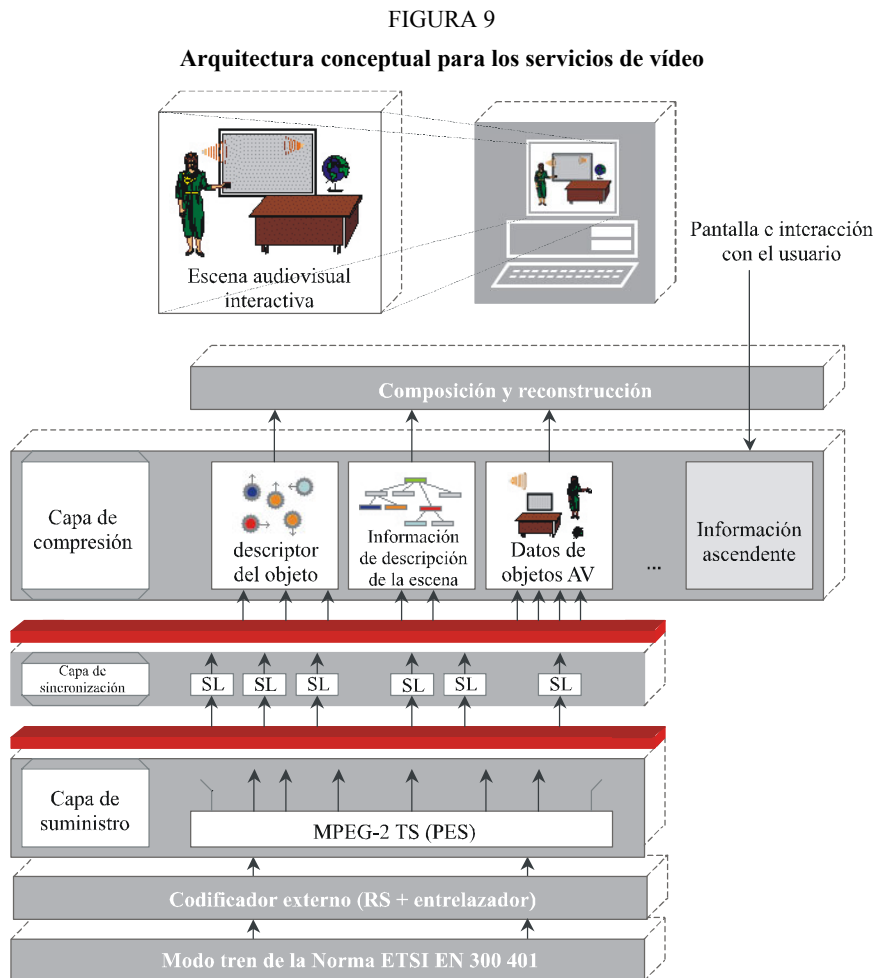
FIGURA 9

Arquitectura conceptual para los servicios de vídeo

Escena audiovisual interactiva

Pantalla e interacción con el usuario

Composición y reconstrucción

Capa de compresión

descriptor del objeto

Información de descripción de la escena

Datos de objetos AV

...

Información ascendente

Capa de sincronización

SL

SL

SL

SL

SL

SL

Capa de suministro

MPEG-2 TS (PES)

Codificador externo (RS + entrelazador)

Modo tren de la Norma ETSI EN 300 401